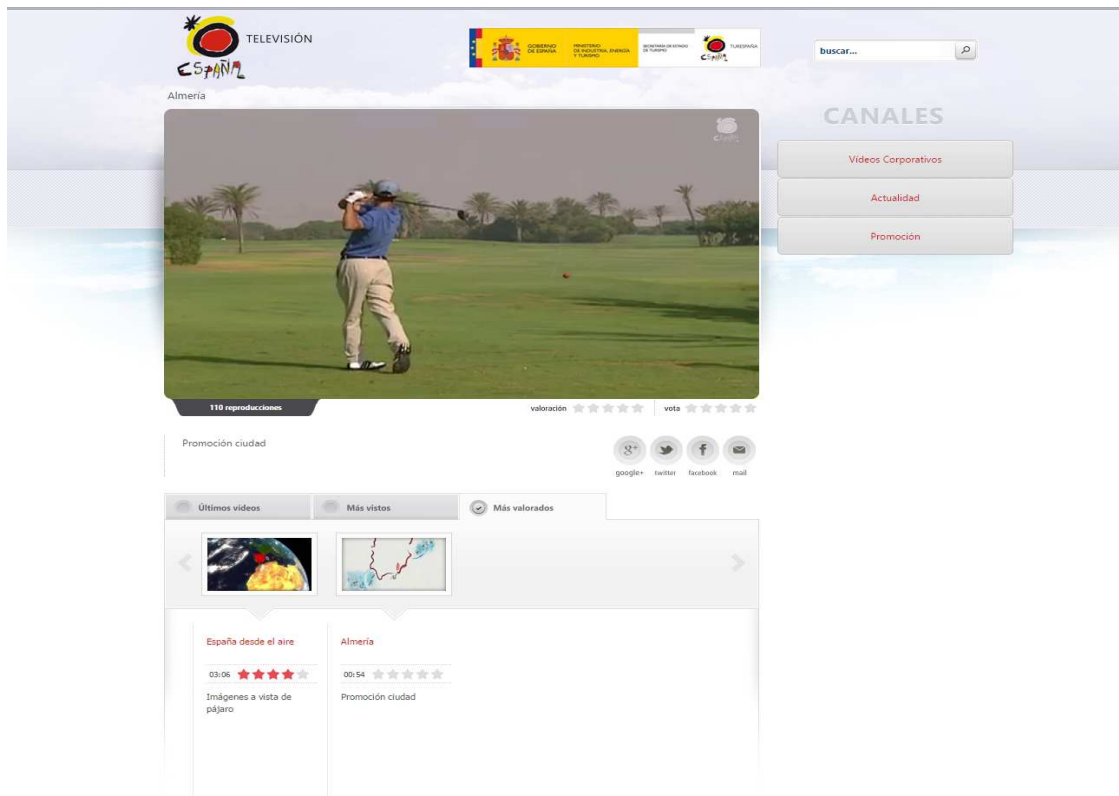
ESPAÑA TELEVISIÓN

GOBIERNO DE ESPAÑA MINISTERIO DE INDUSTRIA, ENERGÍA Y TURISMO SECRETARÍA DE ESTADO DE TURISMO TURESPAÑA

buscar...

Almería

CANALES

Vídeos Corporativos

Actualidad

Promoción

110 reproducciones

valoración

vota

Promoción ciudad

google+ twitter facebook mail

Últimos vídeos

Más vistos

Más valorados

España desde el aire

03:06

Imágenes a vista de pájaro

Almería

00:54

Promoción ciudad